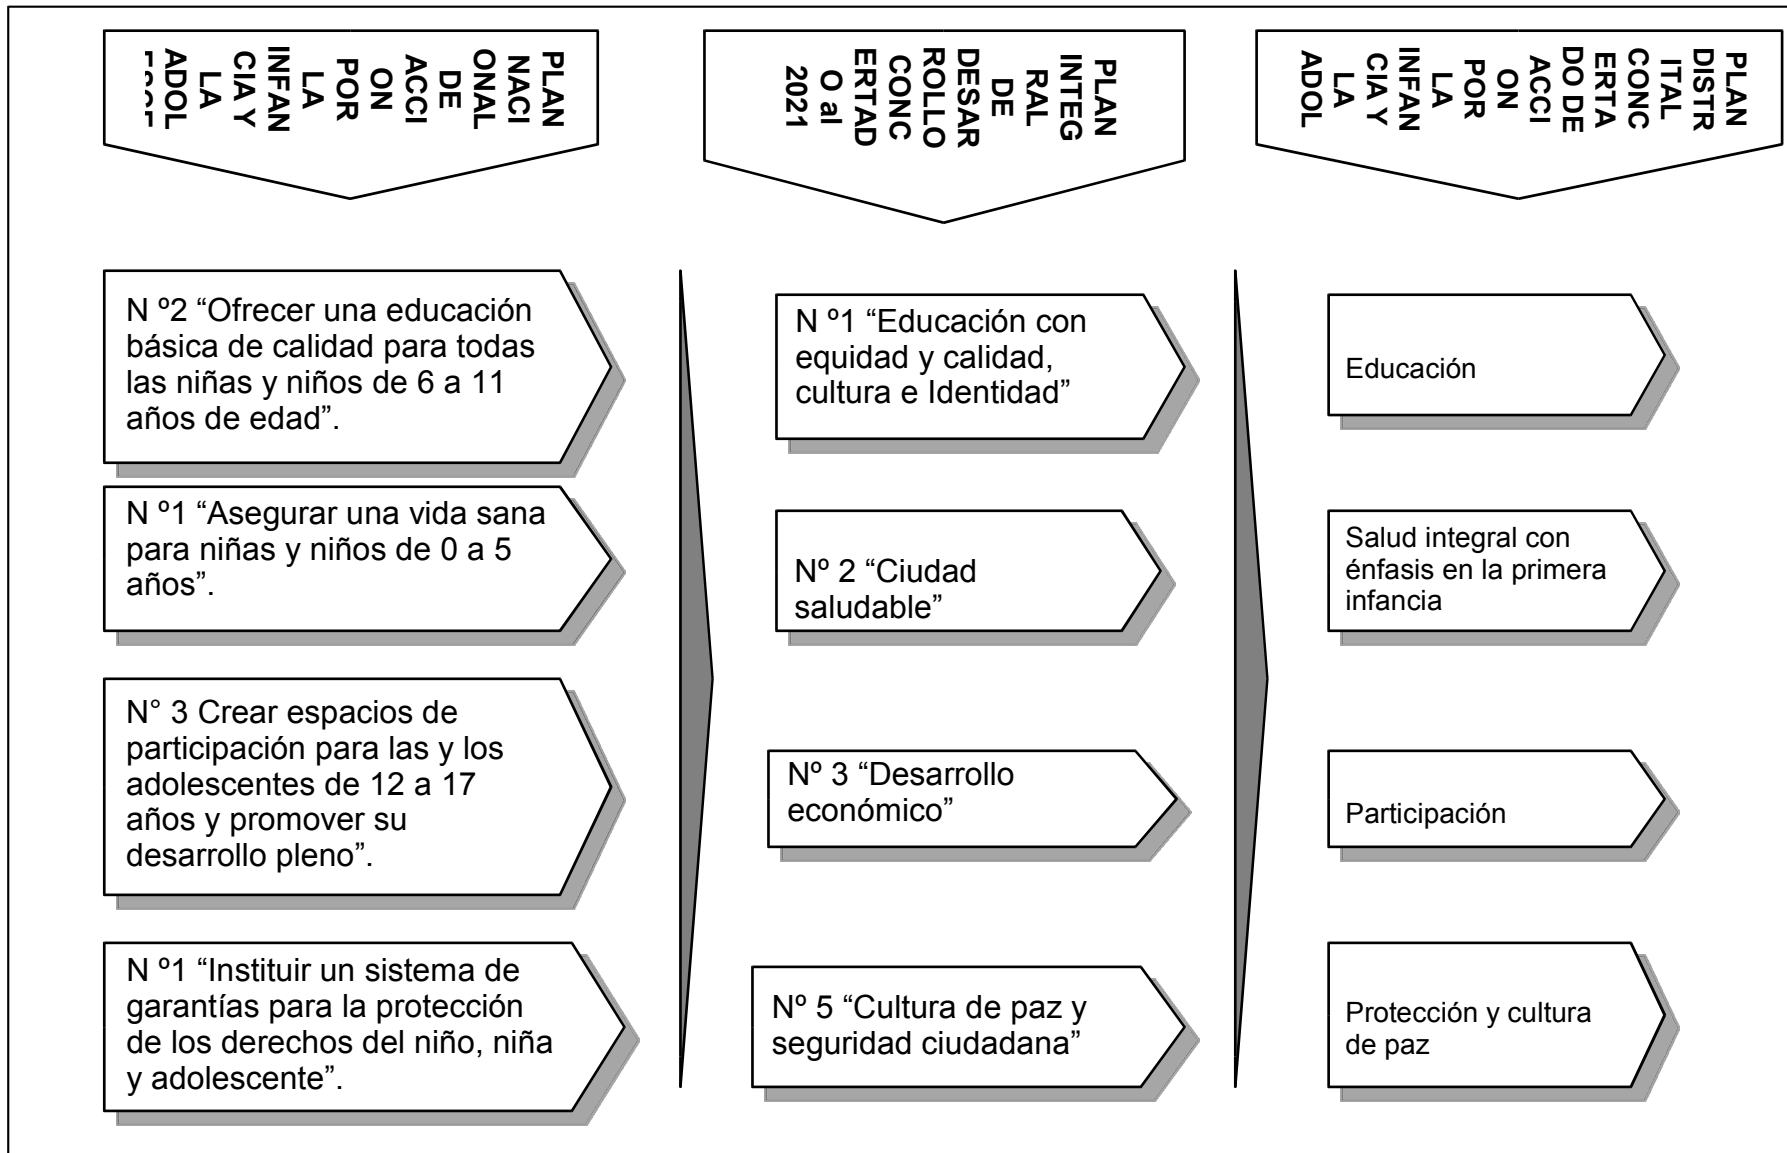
PLAN NACI ONAL DE ACCI ON POR LA INFAN CIA Y LA ADOL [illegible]

PLAN INTEG RAL DE DESAR ROLLO CONC ERTAD O al 2021

PLAN DISTR ITAL CONC ERTA DO DE ACCI ON POR LA INFAN CIA Y LA ADOL

N º2 “Ofrecer una educación básica de calidad para todas las niñas y niños de 6 a 11 años de edad”.

N º1 “Asegurar una vida sana para niñas y niños de 0 a 5 años”.

N° 3 Crear espacios de participación para las y los adolescentes de 12 a 17 años y promover su desarrollo pleno”.

N º1 “Instituir un sistema de garantías para la protección de los derechos del niño, niña y adolescente”.

N º1 “Educación con equidad y calidad, cultura e Identidad”

Nº 2 “Ciudad saludable”

Nº 3 “Desarrollo económico”

Nº 5 “Cultura de paz y seguridad ciudadana”

Educación

Salud integral con énfasis en la primera infancia

Participación

Protección y cultura de paz